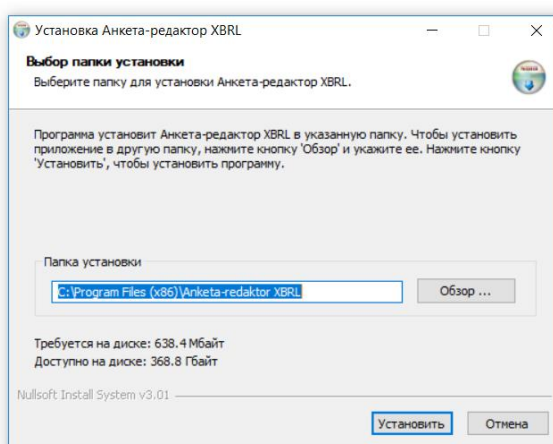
Установка Анкета-редактор XBRL

Выбор папки установки

Выберите папку для установки Анкета-редактор XBRL.

Программа установит Анкета-редактор XBRL в указанную папку. Чтобы установить приложение в другую папку, нажмите кнопку 'Обзор' и укажите ее. Нажмите кнопку 'Установить', чтобы установить программу.

Папка установки

C:\Program Files (x86)\Anketa-redaktor XBRL

Обзор ...

Требуется на диске: 638.4 Мбайт
Доступно на диске: 368.8 Гбайт

Nullsoft Install System v3.01

Установить

Отмена